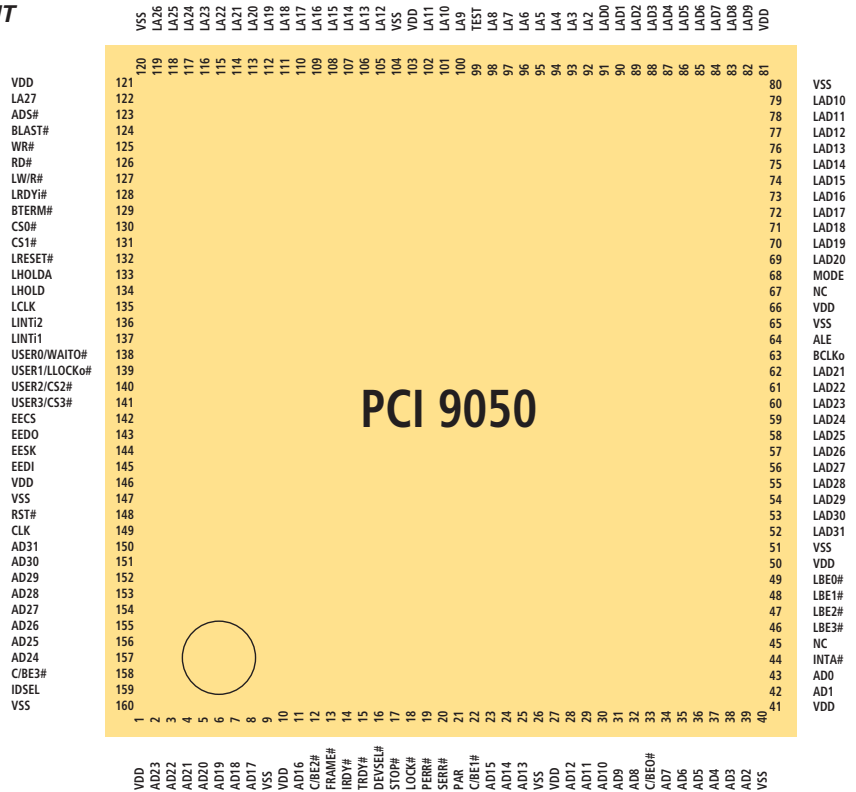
T

VSS LA26 LA25 LA24 LA23 LA22 LA21 LA20 LA19 LA18 LA17 LA16 LA15 LA14 LA13 LA12 VSS VDD LA11 LA10 LA9 TEST LA8 LA7 LA6 LA5 LA4 LA3 LA2 LAD0 LAD1 LAD2 LAD3 LAD4 LAD5 LAD6 LAD7 LAD8 LAD9 VDD

120 119 118 117 116 115 114 113 112 111 110 109 108 107 106 105 104 103 102 101 100 99 98 97 96 95 94 93 92 91 90 89 88 87 86 85 84 83 82 81

| VDD | 121 |
|---|---|
| LA27 | 122 |
| ADS# | 123 |
| BLAST# | 124 |
| WR# | 125 |
| RD# | 126 |
| LW/R# | 127 |
| LRDYi# | 128 |
| BTERM# | 129 |
| CS0# | 130 |
| CS1# | 131 |
| LRESET# | 132 |
| LHOLDA | 133 |
| LHOLD | 134 |
| LCLK | 135 |
| LINTi2 | 136 |
| LINTi1 | 137 |
| USER0/WAITO# | 138 |
| USER1/LLOCKo# | 139 |
| USER2/CS2# | 140 |
| USER3/CS3# | 141 |
| EECS | 142 |
| EEDO | 143 |
| EESK | 144 |
| EEDI | 145 |
| VDD | 146 |
| VSS | 147 |
| RST# | 148 |
| CLK | 149 |
| AD31 | 150 |
| AD30 | 151 |
| AD29 | 152 |
| AD28 | 153 |
| AD27 | 154 |
| AD26 | 155 |
| AD25 | 156 |
| AD24 | 157 |
| C/BE3# | 158 |
| IDSEL | 159 |
| VSS | 160 |

PCI 9050

| 80 | VSS |
|---|---|
| 79 | LAD10 |
| 78 | LAD11 |
| 77 | LAD12 |
| 76 | LAD13 |
| 75 | LAD14 |
| 74 | LAD15 |
| 73 | LAD16 |
| 72 | LAD17 |
| 71 | LAD18 |
| 70 | LAD19 |
| 69 | LAD20 |
| 68 | MODE |
| 67 | NC |
| 66 | VDD |
| 65 | VSS |
| 64 | ALE |
| 63 | BCLKo |
| 62 | LAD21 |
| 61 | LAD22 |
| 60 | LAD23 |
| 59 | LAD24 |
| 58 | LAD25 |
| 57 | LAD26 |
| 56 | LAD27 |
| 55 | LAD28 |
| 54 | LAD29 |
| 53 | LAD30 |
| 52 | LAD31 |
| 51 | VSS |
| 50 | VDD |
| 49 | LBE0# |
| 48 | LBE1# |
| 47 | LBE2# |
| 46 | LBE3# |
| 45 | NC |
| 44 | INTA# |
| 43 | AD0 |
| 42 | AD1 |
| 41 | VDD |

1 2 3 4 5 6 7 8 9 10 11 12 13 14 15 16 17 18 19 20 21 22 23 24 25 26 27 28 29 30 31 32 33 34 35 36 37 38 39 40

VDD AD23 AD22 AD21 AD20 AD19 AD18 AD17 VSS VDD AD16 C/BE2# FRAME# IRDY# TRDY# DEVSEL# STOP# LOCK# PERR# SERR# PAR C/BE1# AD15 AD14 AD13 VSS VDD AD12 AD11 AD10 AD9 AD8 C/BE0# AD7 AD6 AD5 AD4 AD3 AD2 VSS